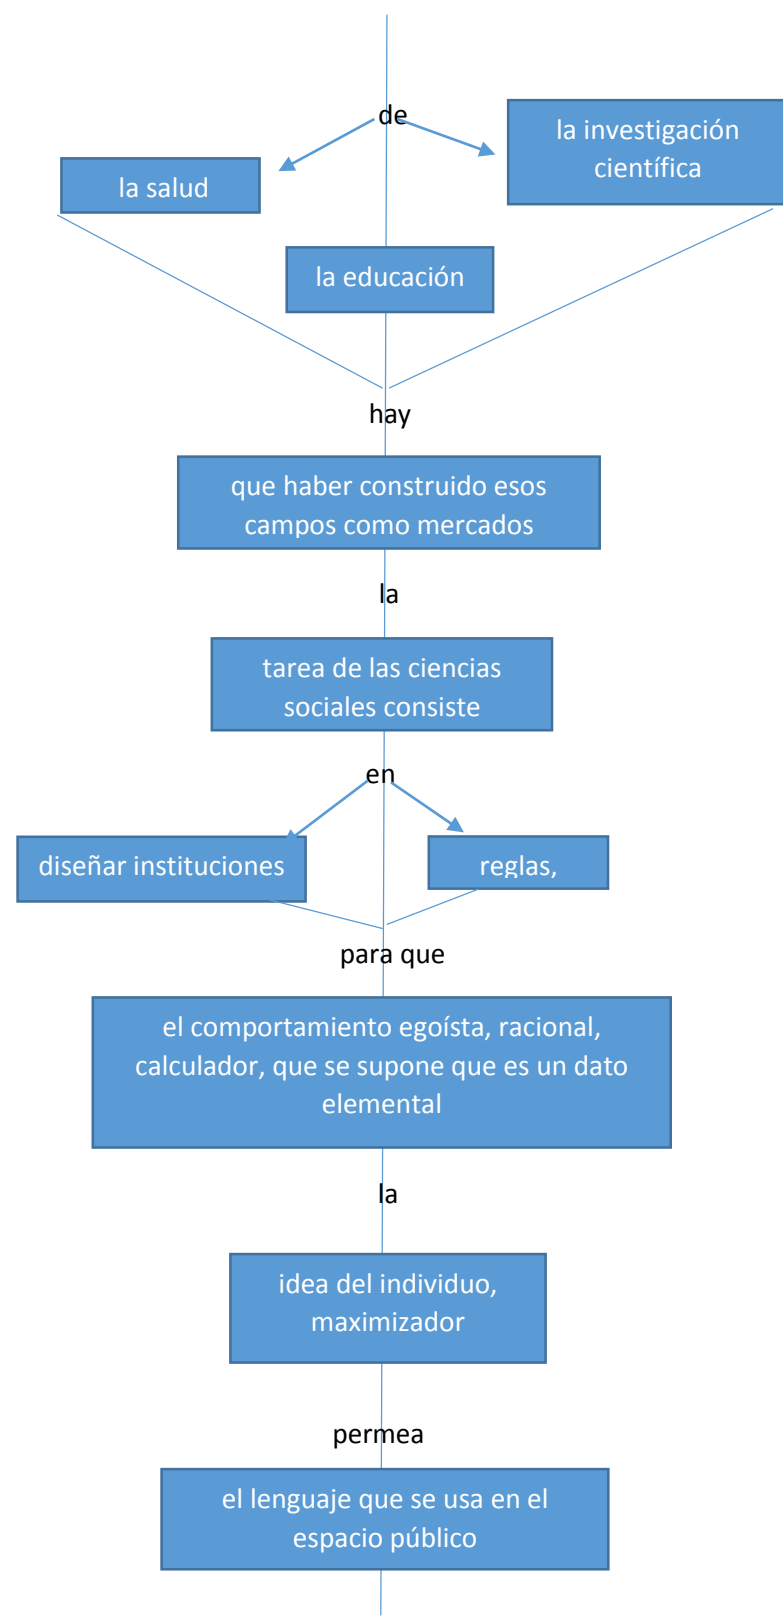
de

la salud

la investigación científica

la educación

hay

que haber construido esos campos como mercados

la

tarea de las ciencias sociales consiste

en

diseñar instituciones

reglas,

para que

el comportamiento egoísta, racional, calculador, que se supone que es un dato elemental

la

idea del individuo, maximizador

permea

el lenguaje que se usa en el espacio público